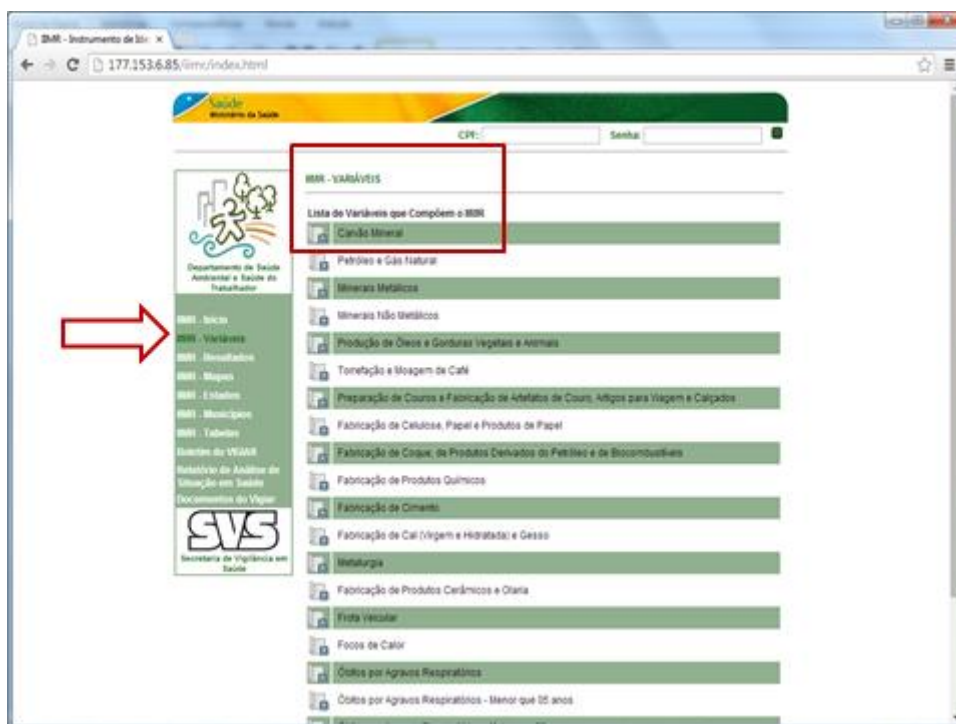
IIMR - Instrumento de Id ×

177.153.6.85/iimr/index.html

Saúde
Ministério da Saúde

CPF:
Senha:

IIMR - VARIÁVEIS

Lista de Variáveis que Compõem o IIMR

Carvão Mineral
Petróleo e Gás Natural
Minerais Metálicos
Minerais Não Metálicos
Produção de Óleos e Gorduras Vegetais e Animais
Torrefação e Moagem de Café
Preparação de Couros e Fabricação de Artefatos de Couro, Artigos para Viagem e Calçados
Fabricação de Celulose, Papel e Produtos de Papel
Fabricação de Coque, de Produtos Derivados do Petróleo e de Biocombustíveis
Fabricação de Produtos Químicos
Fabricação de Cimento
Fabricação de Cal (Virgem e Hidratada) e Gesso
Metalurgia
Fabricação de Produtos Cerâmicos e Olaria
Frota Veicular
Focos de Calor
Óbitos por Agravos Respiratórios
Óbitos por Agravos Respiratórios - Menor que 05 anos

Departamento de Saúde Ambiental e Saúde do Trabalhador

IIMR - Início
IIMR - Variáveis
IIMR - Resultados
IIMR - Mapas
IIMR - Estados
IIMR - Municípios
IIMR - Tabelas
Boletim do VIGIAR
Relatório de Análise de Situação em Saúde
Documentos do Vigiar

SVS
Secretaria de Vigilância em Saúde